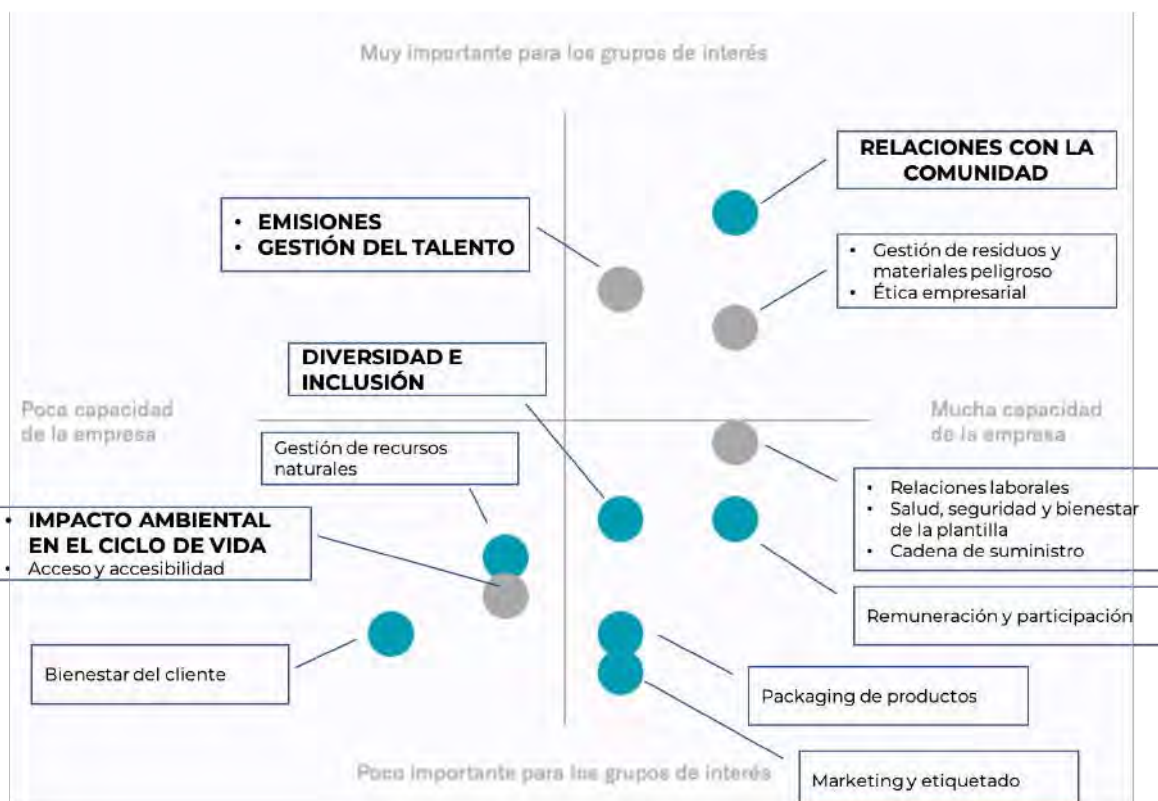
Muy importante para los grupos de interés

RELACIONES CON LA COMUNIDAD

• EMISIONES
• GESTIÓN DEL TALENTO

• Gestión de residuos y materiales peligroso
• Ética empresarial

DIVERSIDAD E INCLUSIÓN

Poca capacidad de la empresa

Mucha capacidad de la empresa

Gestión de recursos naturales

• Relaciones laborales
• Salud, seguridad y bienestar de la plantilla
• Cadena de suministro

• IMPACTO AMBIENTAL EN EL CICLO DE VIDA
• Acceso y accesibilidad

Remuneración y participación

Bienestar del cliente

Packaging de productos

Poco importante para los grupos de interés

Marketing y etiquetado